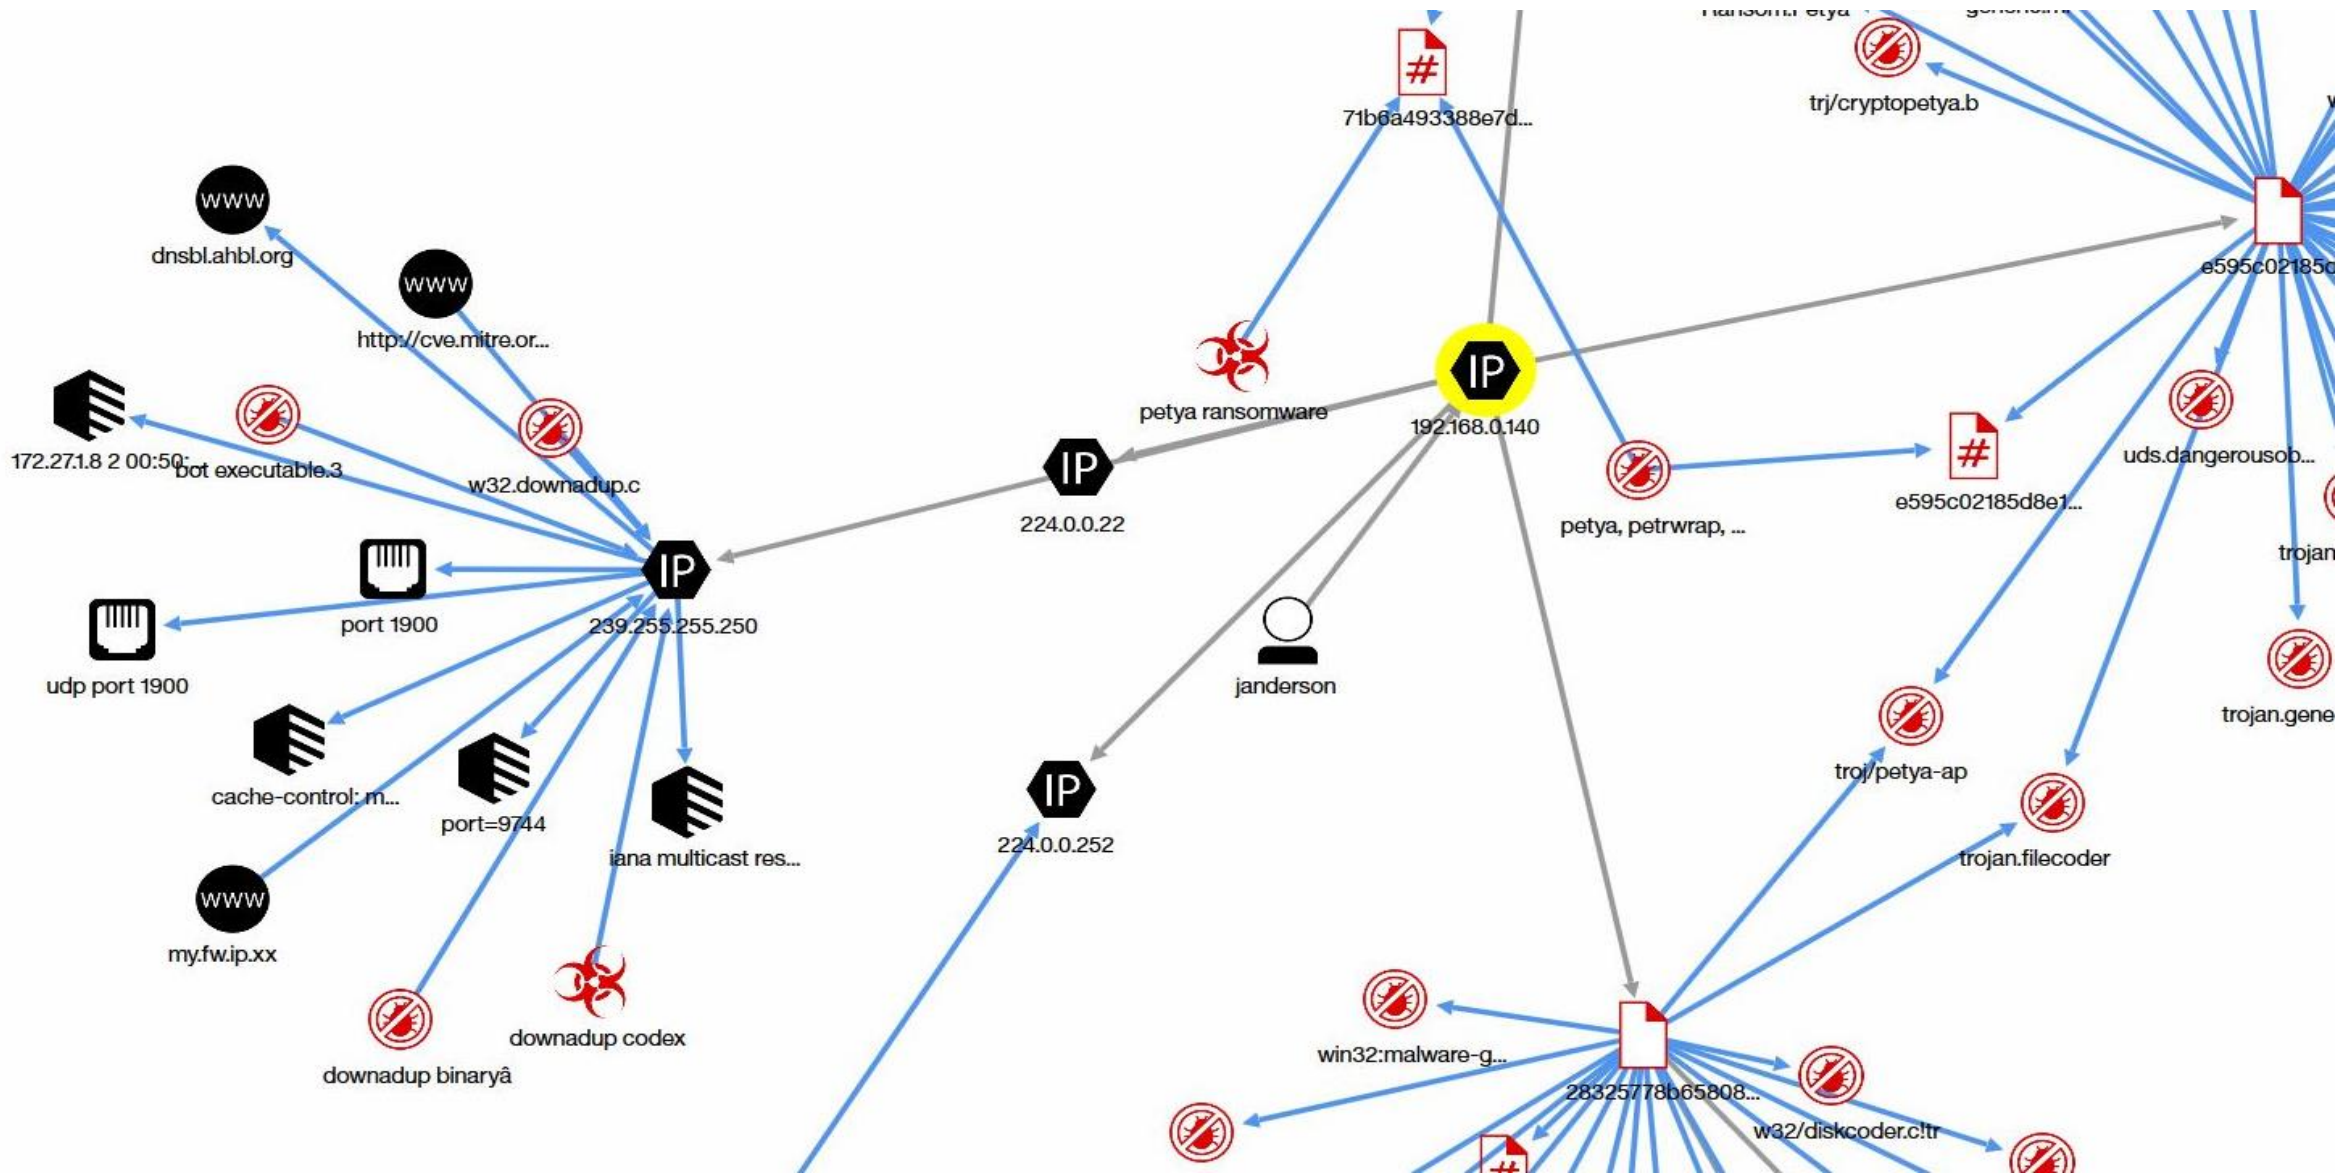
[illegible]
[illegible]
#
71b6a493388e7d...
trj/cryptopetya.b
WWW
dnsbl.ahbl.org
WWW
http://cve.mitre.or...
e595c02185c
petya ransomware
IP
192.168.0.140
172.27.1.8 2 00:50:
bot executable.3
w32.downadup.c
IP
224.0.0.22
#
e595c02185d8e1...
petya, petrwrap, ...
uds.dangerousob...
trojan
IP
239.255.255.250
port 1900
udp port 1900
janderson
trojan.gene
cache-control: m...
port=9744
iana multicast res...
IP
224.0.0.252
troj/petya-ap
trojan.filecoder
WWW
my.fw.ip.xx
downadup codex
downadup binaryâ
win32:malware-g...
28325778b65808...
w32/diskcoder.c!tr
#